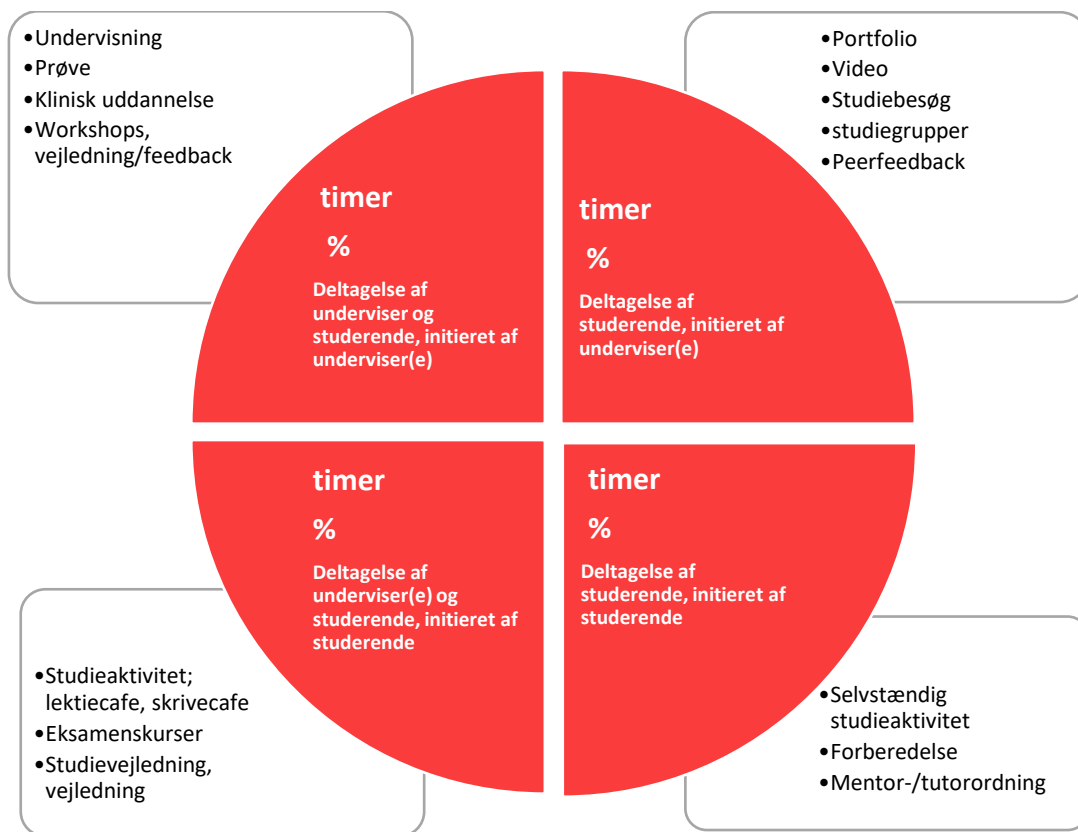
•Undervisning
•Prøve
•Klinisk uddannelse
•Workshops, vejledning/feedback

•Portfolio
•Video
•Studiebesøg
•studiegrupper
•Peerfeedback

timer
%
Deltagelse af underviser og studerende, initieret af underviser(e)

timer
%
Deltagelse af studerende, initieret af underviser(e)

timer
%
Deltagelse af underviser(e) og studerende, initieret af studerende

timer
%
Deltagelse af studerende, initieret af studerende

•Studieaktivitet; lektiecafe, skrivecafe
•Eksamenskurser
•Studievejledning, vejledning

•Selvstændig studieaktivitet
•Forberedelse
•Mentor-/tutorordning